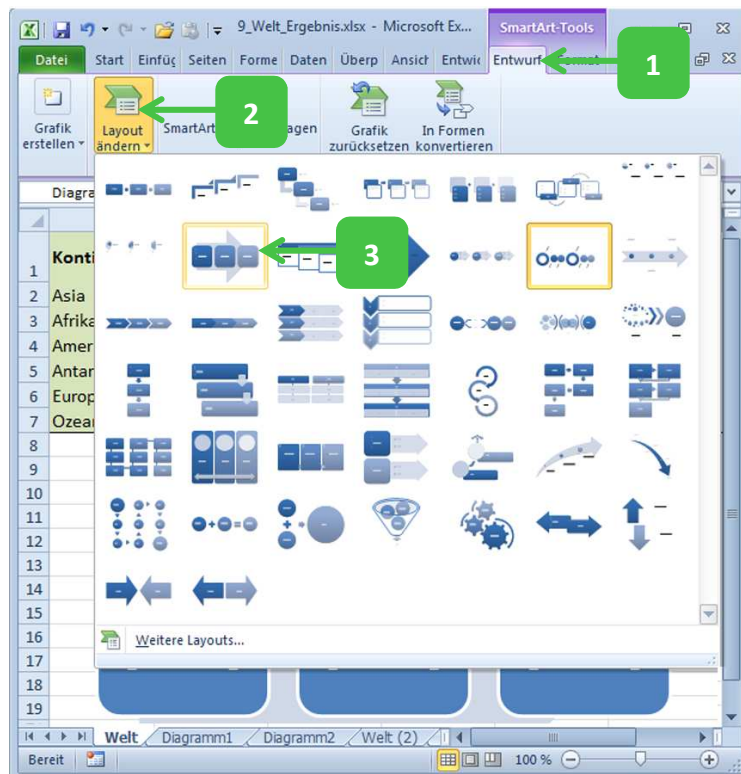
9_Welt_Ergebnis.xlsx - Microsoft Ex...

SmartArt-Tools

Datei | Start | Einfüg | Seiten | Forme | Daten | Überp | Ansicht | Entwic | Entwurf | Format

1

Grafik erstellen

Layout ändern

2

SmartArt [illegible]agen

Grafik zurücksetzen

In Formen konvertieren

Diagra

3

| | |
|---|---|
| 1 | Konti |
| 2 | Asia |
| 3 | Afrika |
| 4 | Amer |
| 5 | Antar |
| 6 | Europ |
| 7 | Ozear |
| 8 | |
| 9 | |
| 10 | |
| 11 | |
| 12 | |
| 13 | |
| 14 | |
| 15 | |
| 16 | |
| 17 | |
| 18 | |
| 19 | |

Weitere Layouts...

Welt | Diagramm1 | Diagramm2 | Welt (2)

Bereit

100 %